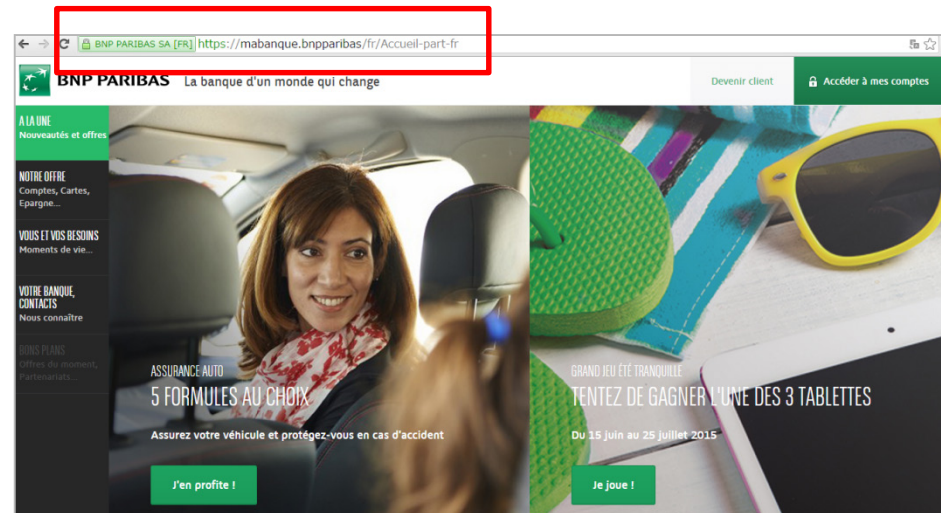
BNP PARIBAS SA [FR] https://mabanque.bnpparibas/fr/Accueil-part-fr

BNP PARIBAS La banque d'un monde qui change

Devenir client

Accéder à mes comptes

A LA UNE
Nouveautés et offres

NOTRE OFFRE
Comptes, Cartes, Epargne...

VOUS ET VOS BESOINS
Moments de vie...

VOTRE BANQUE, CONTACTS
Nous connaître

BONS PLANS
Offres du moment, Partenariats...

ASSURANCE AUTO
5 FORMULES AU CHOIX
Assurez votre véhicule et protégez-vous en cas d'accident
J'en profite !

GRAND JEU ÉTÉ TRANQUILLE
TENTEZ DE GAGNER L'UNE DES 3 TABLETTES
Du 15 juin au 25 juillet 2015
Je joue !